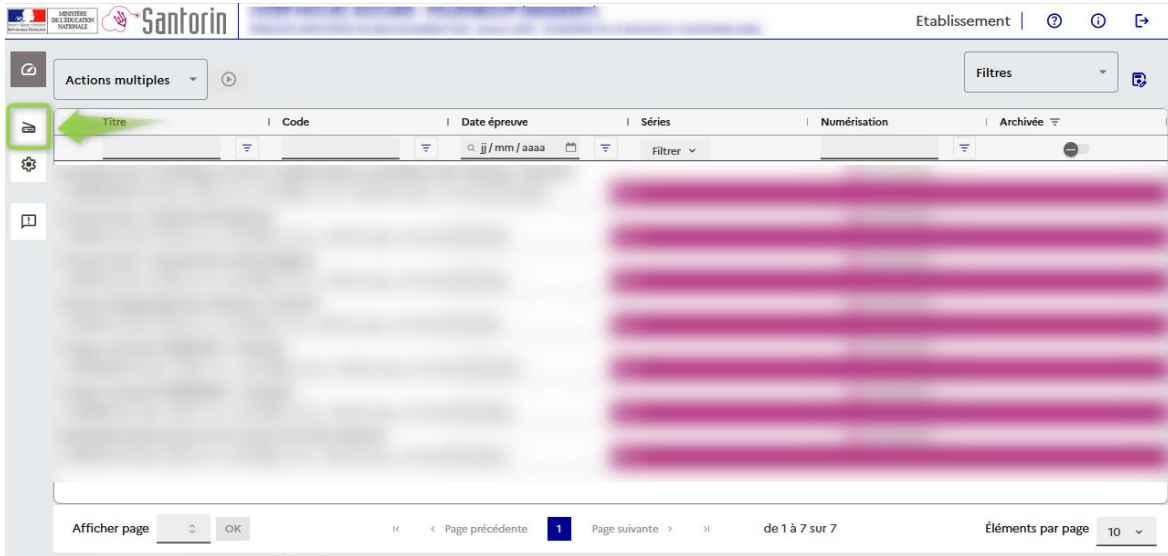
MINISTÈRE DE L'ÉDUCATION NATIONALE Santorin

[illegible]

Etablissement | ⓘ

Actions multiples

Filtres

| Titre | Code | Date épreuve | Séries | Numérisation | Archivée |
|---|---|---|---|---|---|
| | | jj / mm / aaaa | Filtrer | | |
| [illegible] | | | | | |
| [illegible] | | | | | |
| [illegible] | | | | | |
| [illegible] | | | | | |
| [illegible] | | | | | |
| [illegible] | | | | | |
| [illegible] | | | | | |

Afficher page OK

Page précédente 1 Page suivante

de 1 à 7 sur 7

Éléments par page 10